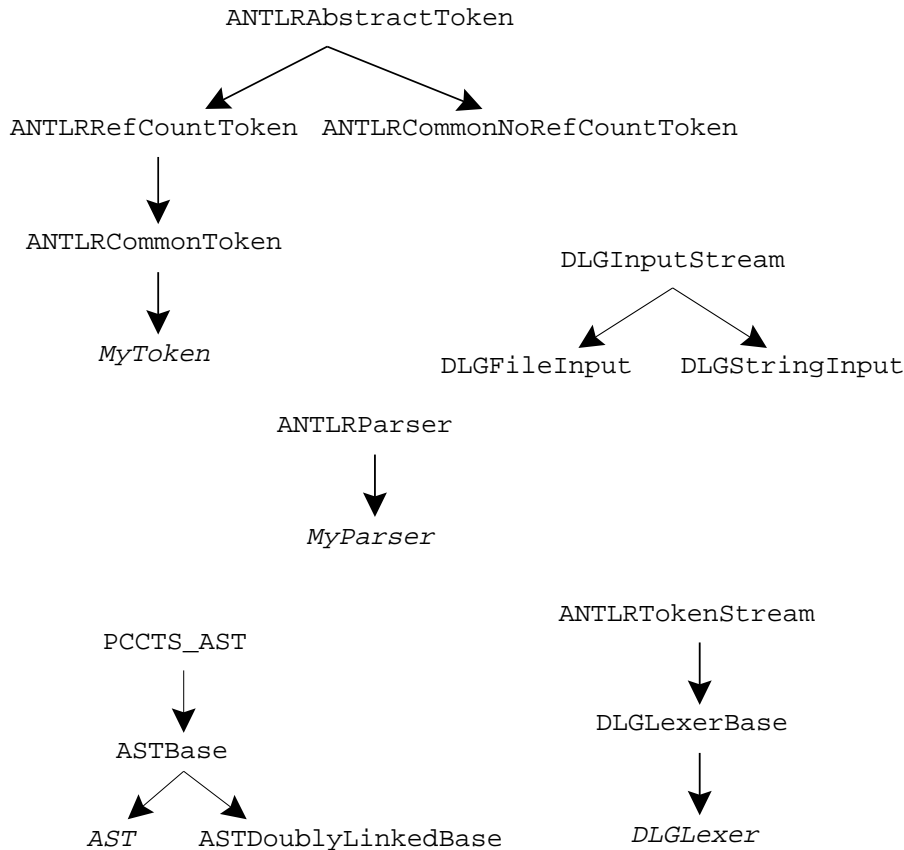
ANTLRAbstractToken

ANTLRRefCountToken ANTLRCommonNoRefCountToken

ANTLRCommonToken

*MyToken*

DLGInputStream

DLGFileInput DLGStringInput

ANTLRParser

*MyParser*

PCCTS_AST

ASTBase

*AST* ASTDoublyLinkedBase

ANTLRTokenStream

DLGLexerBase

*DLGLexer*